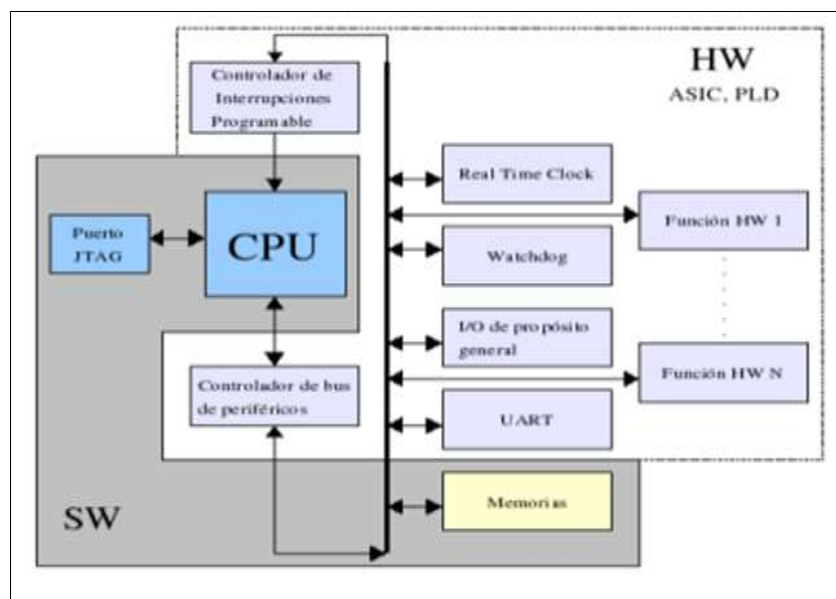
HW
ASIC, PLD

Controlador de Interrupciones Programable

Puerto JTAG

CPU

Controlador de bus de periféricos

Real Time Clock

Watchdog

I/O de propósito general

UART

Memorias

Función HW 1

Función HW N

SW